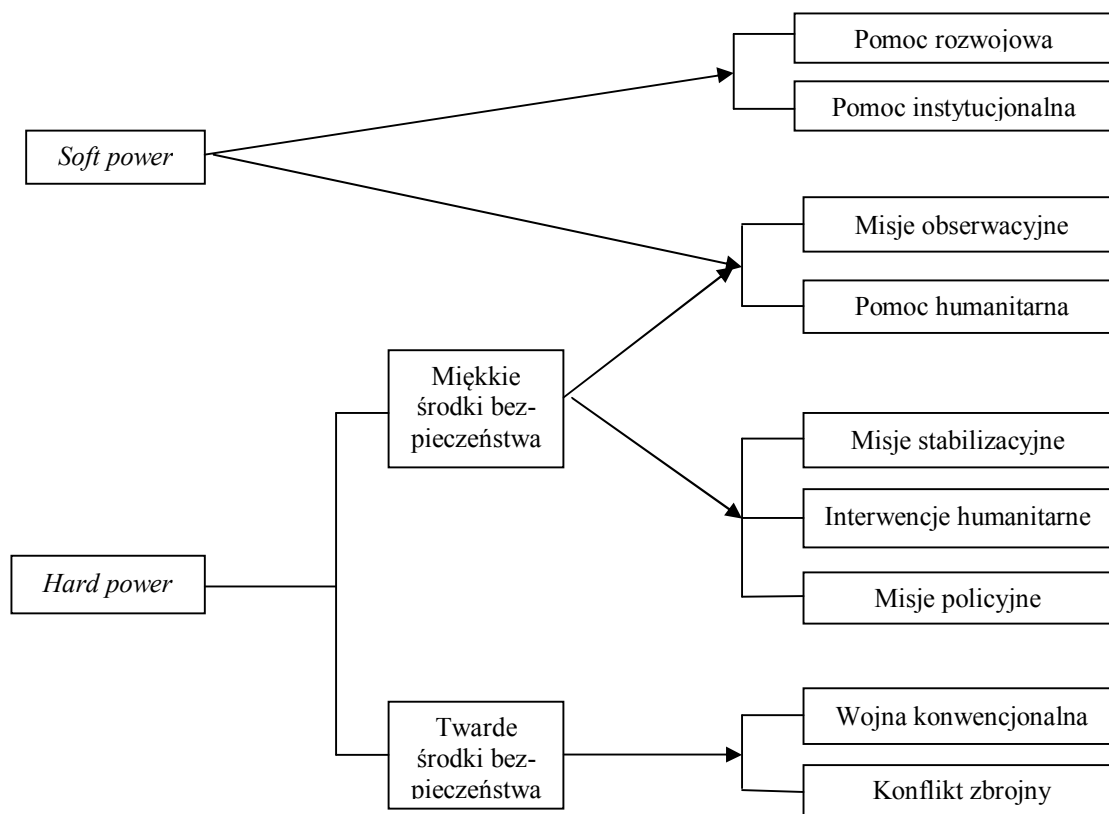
Pomoc rozwojowa

Pomoc instytucjonalna

Soft power

Misje obserwacyjne

Pomoc humanitarna

Miękkie środki bezpieczeństwa

Misje stabilizacyjne

Interwencje humanitarne

Hard power

Misje policyjne

Twarde środki bezpieczeństwa

Wojna konwencjonalna

Konflikt zbrojny